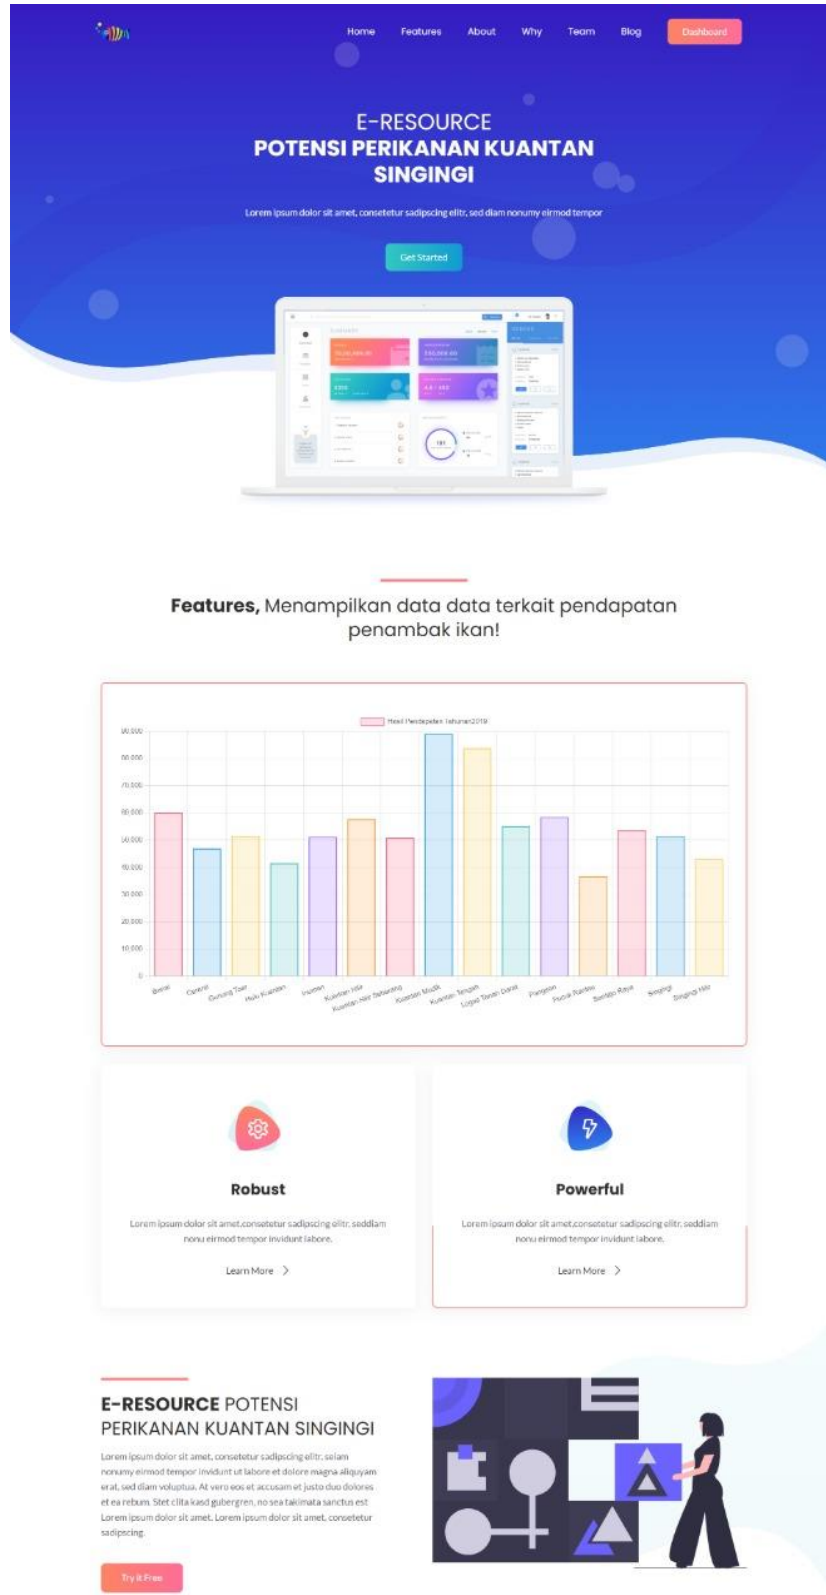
Home Features About Why Team Blog Dashboard

E-RESOURCE
POTENSI PERIKANAN KUANTAN SINGINGI

Lorem ipsum dolor sit amet, consetetur sadipscing elitr, sed diam nonumy eirmod tempor

Get Started

Features, Menampilkan data data terkait pendapatan penambak ikan!

Hasil Pendapatan Tahunan2019

90.000
80.000
70.000
60.000
50.000
40.000
30.000
20.000
10.000
0

Benai Cerenti Gunung Toar Hulu Kuantan Inuman Kuantan Hilir Kuantan Hilir Seberang Kuantan Mudik Kuantan Tengah Logas Tanah Darat Pangean Pucuk Rantau Sentajo Raya Singingi Singingi Hilir

Robust

Lorem ipsum dolor sit amet,consetetur sadipscing elitr, seddiam nonu eirmod tempor invidunt labore.

Learn More

Powerful

Lorem ipsum dolor sit amet,consetetur sadipscing elitr, seddiam nonu eirmod tempor invidunt labore.

Learn More

E-RESOURCE POTENSI PERIKANAN KUANTAN SINGINGI

Lorem ipsum dolor sit amet, consetetur sadipscing elitr, seiam nonumy eirmod tempor invidunt ut labore et dolore magna aliquyam erat, sed diam voluptua. At vero eos et accusam et justo duo dolores et ea rebum. Stet clita kasd gubergren, no sea takimata sanctus est Lorem ipsum dolor sit amet. Lorem ipsum dolor sit amet, consetetur sadipscing.

Try it Free